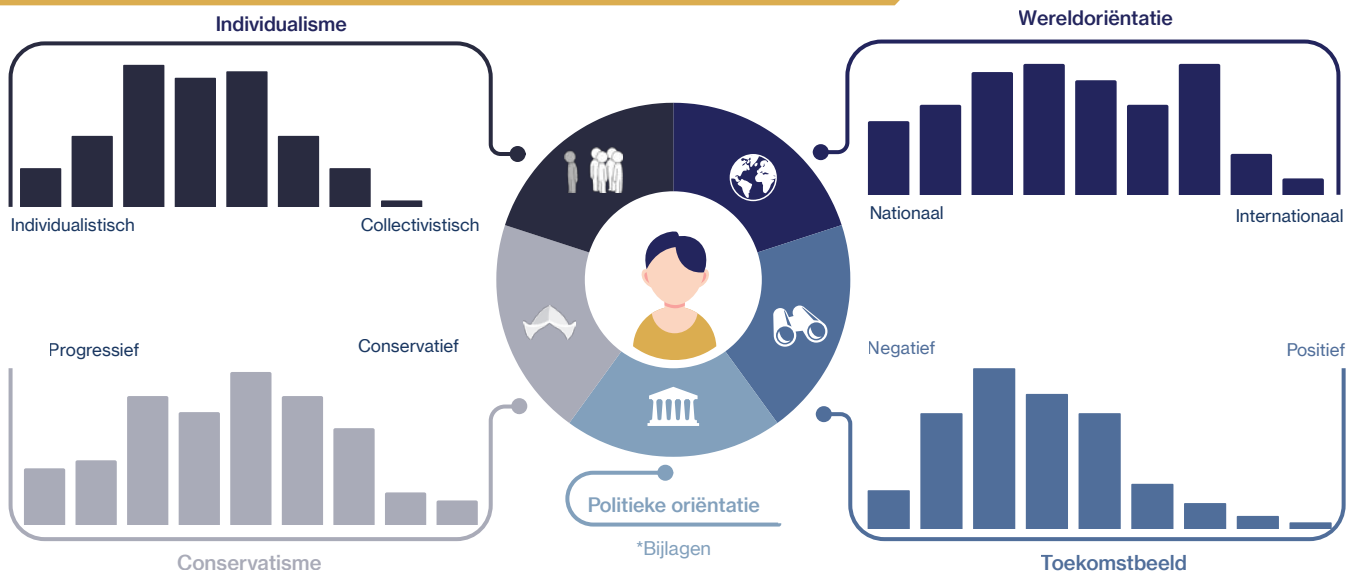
Individualisme

Individualistisch

Collectivistisch

Wereldoriëntatie

Nationaal

Internationaal

Progressief

Conservatief

Conservatisme

Politieke oriëntatie

*Bijlagen

Negatief

Positief

Toekomstbeeld